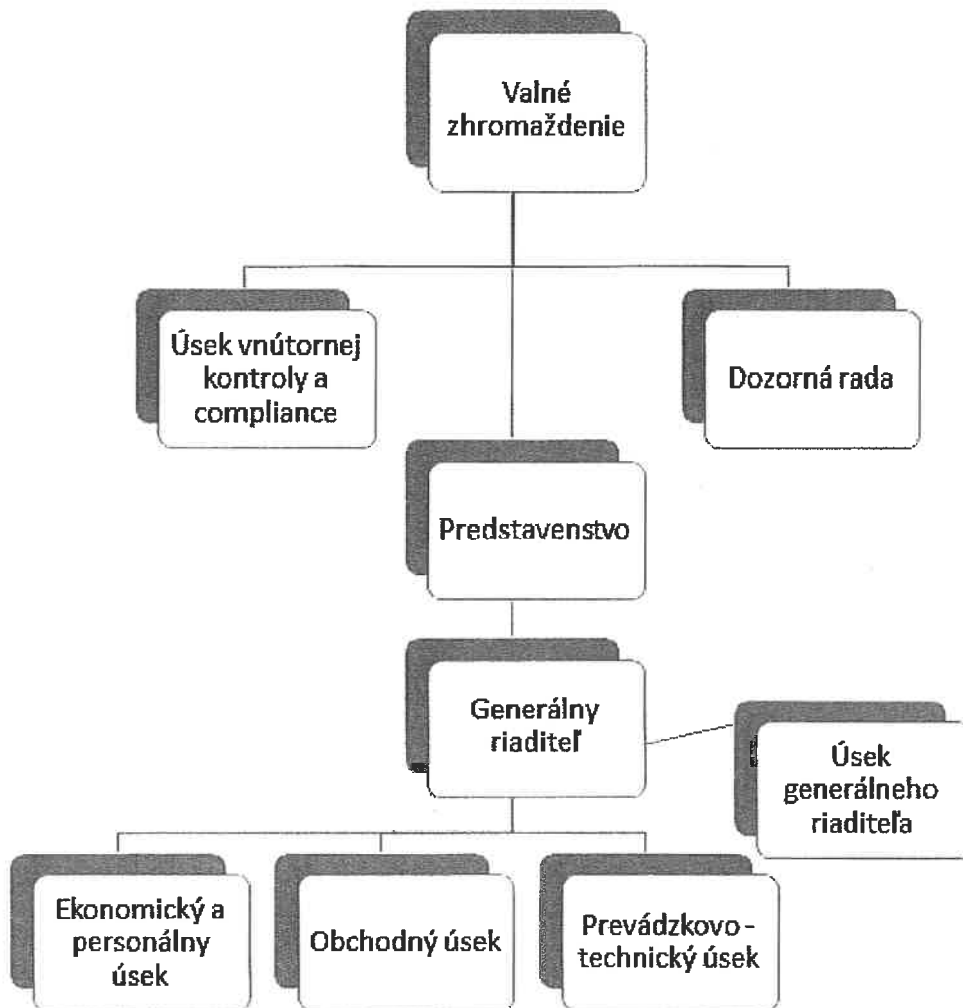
Valné zhromaždenie

Úsek vnútornej kontroly a compliance

Dozorná rada

Predstavenstvo

Generálny riaditeľ

Úsek generálneho riaditeľa

Ekonomický a personálny úsek

Obchodný úsek

Prevádzkovo - technický úsek